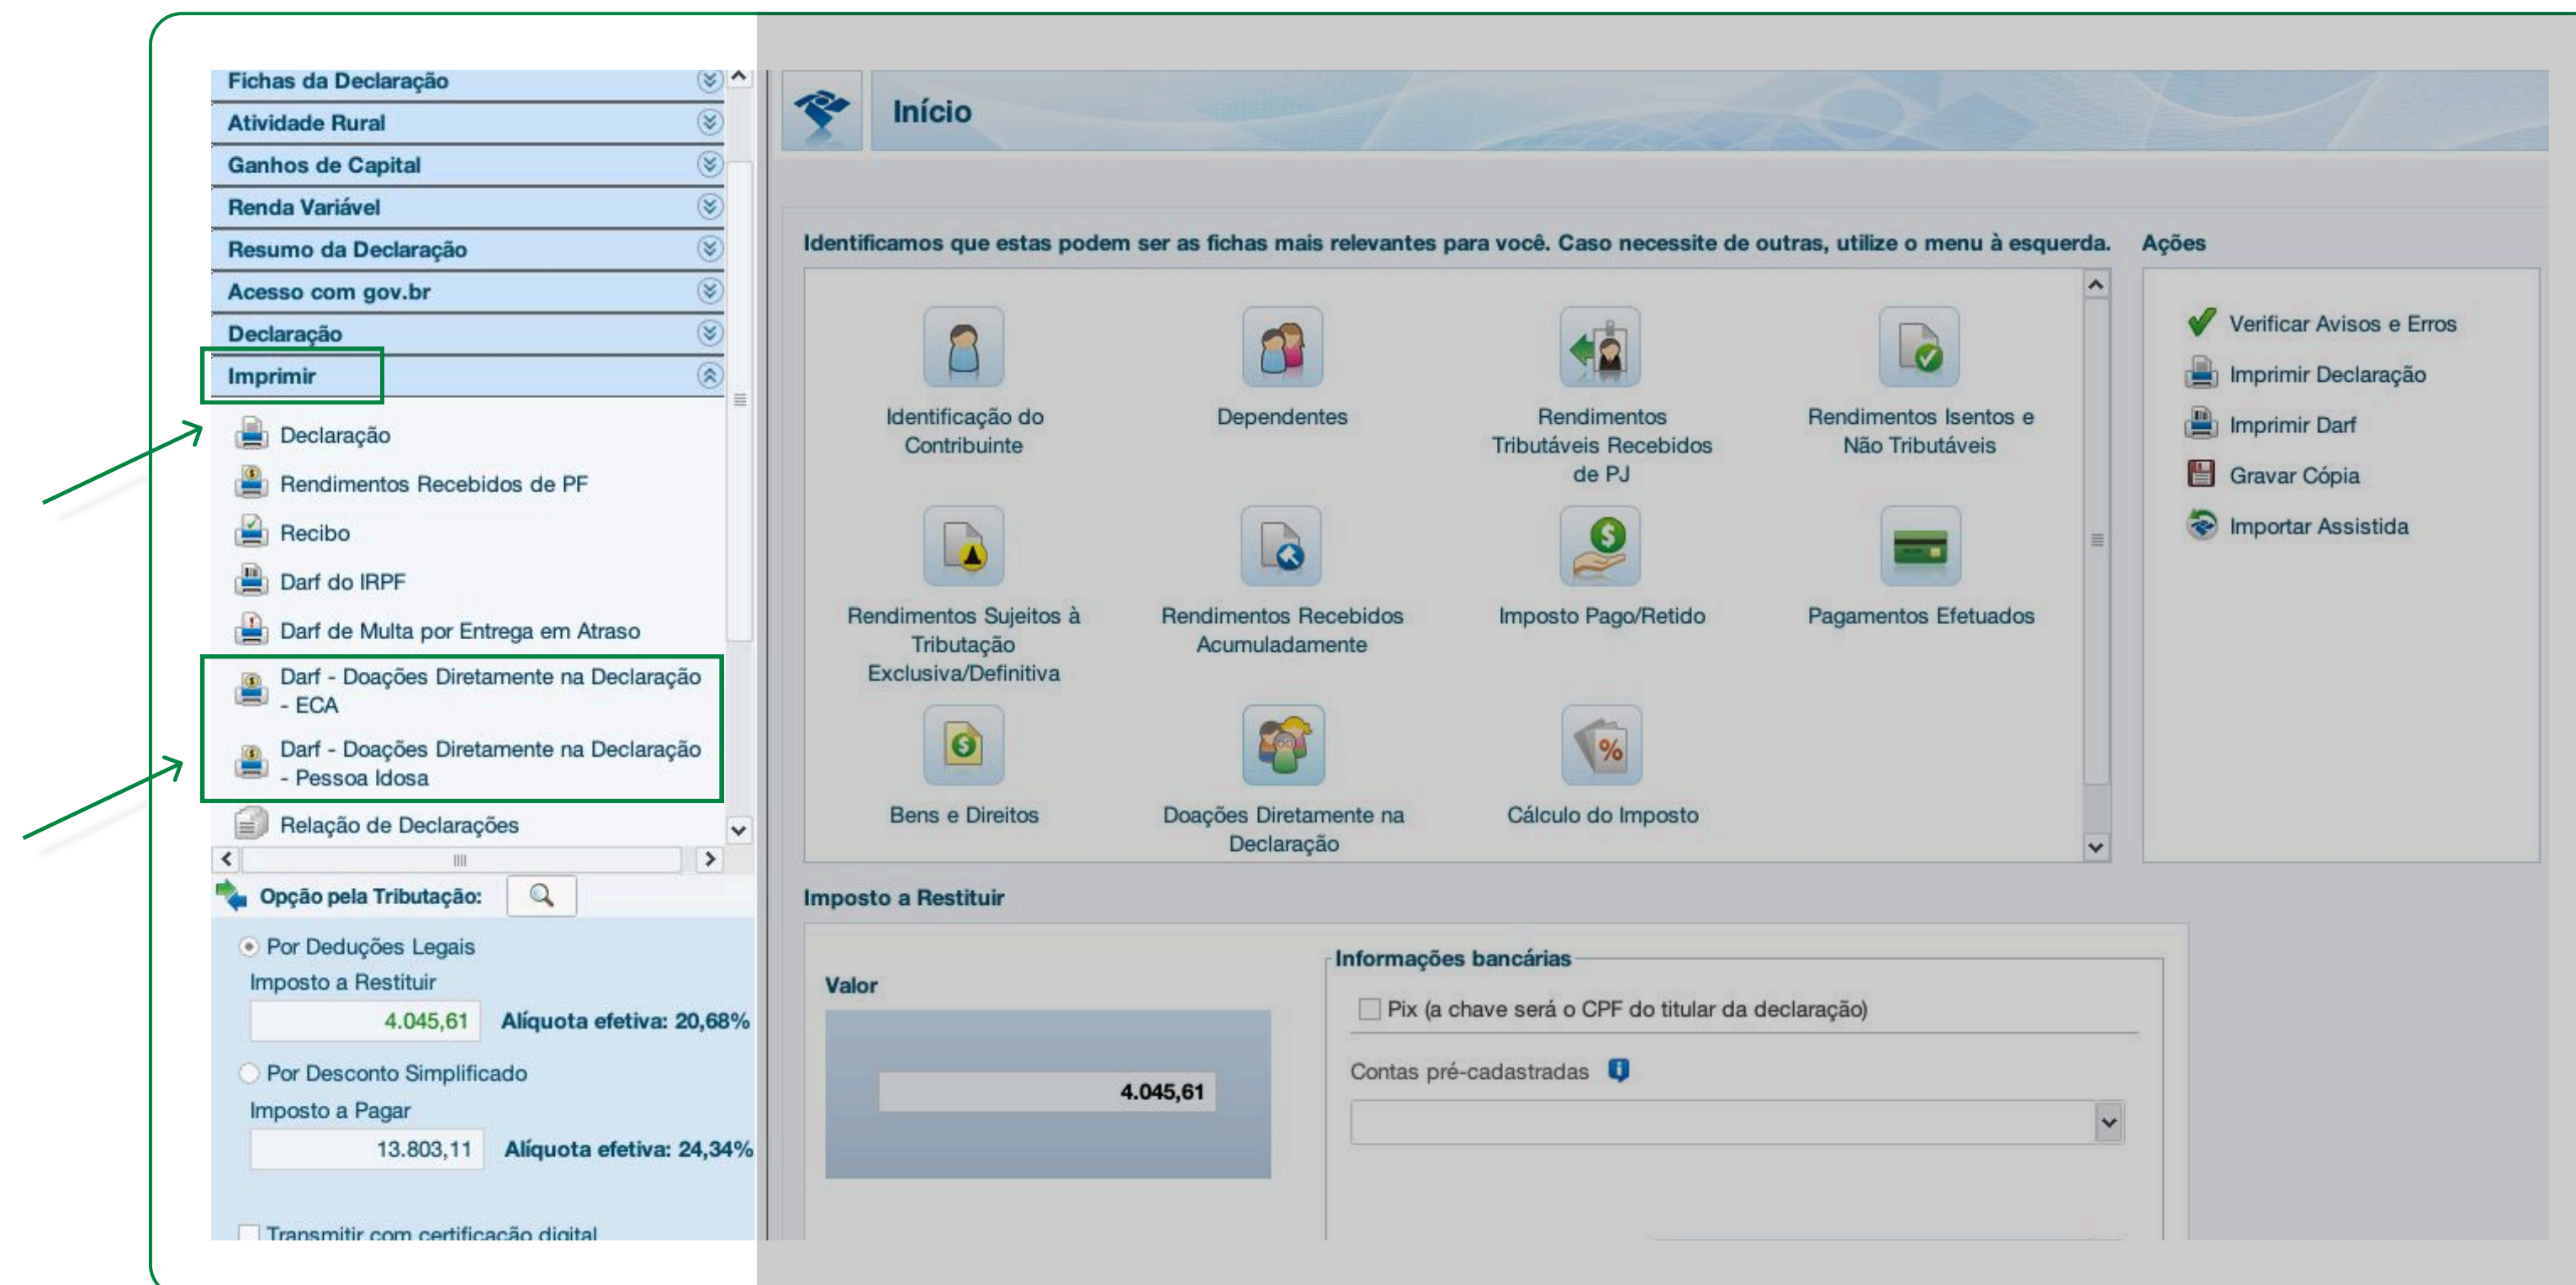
Fichas da Declaração
Atividade Rural
Ganhos de Capital
Renda Variável
Resumo da Declaração
Acesso com gov.br
Declaração
Imprimir

Declaração
Rendimentos Recebidos de PF
Recibo
Darf do IRPF
Darf de Multa por Entrega em Atraso
Darf - Doações Diretamente na Declaração - ECA
Darf - Doações Diretamente na Declaração - Pessoa Idosa
Relação de Declarações

Opção pela Tributação:

Por Deduções Legais
Imposto a Restituir
4.045,61 Alíquota efetiva: 20,68%
Por Desconto Simplificado
Imposto a Pagar
13.803,11 Alíquota efetiva: 24,34%

Transmitir com certificação digital

Início

Identificamos que estas podem ser as fichas mais relevantes para você. Caso necessite de outras, utilize o menu à esquerda.

Identificação do Contribuinte
Dependentes
Rendimentos Tributáveis Recebidos de PJ
Rendimentos Isentos e Não Tributáveis
Rendimentos Sujeitos à Tributação Exclusiva/Definitiva
Rendimentos Recebidos Acumuladamente
Imposto Pago/Retido
Pagamentos Efetuados
Bens e Direitos
Doações Diretamente na Declaração
Cálculo do Imposto

Ações
Verificar Avisos e Erros
Imprimir Declaração
Imprimir Darf
Gravar Cópia
Importar Assistida

Imposto a Restituir
Valor
4.045,61

Informações bancárias
Pix (a chave será o CPF do titular da declaração)
Contas pré-cadastradas